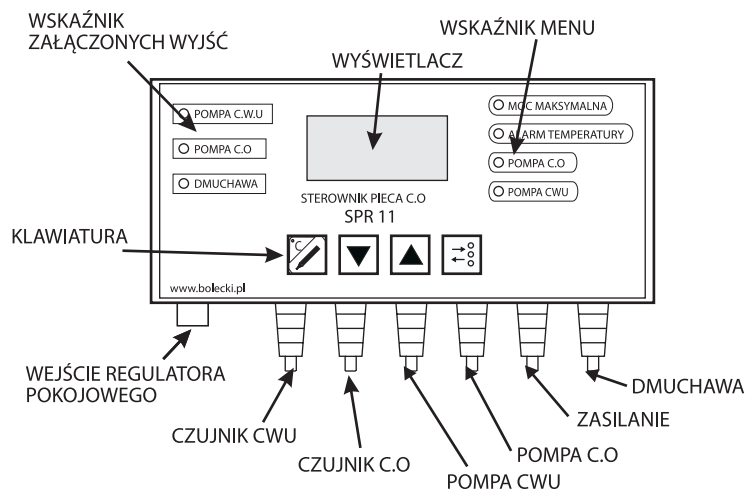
WSKAŹNIK ZAŁĄCZONYCH WYJŚĆ

WYŚWIETLACZ

WSKAŹNIK MENU

POMPA C.W.U

POMPA C.O

DMUCHAWA

MOC MAKSYMALNA

ALARM TEMPERATURY

POMPA C.O

POMPA CWU

STEROWNIK PIECA C.O

SPR 11

KLAWIATURA

°C

www.bolecki.pl

WEJŚCIE REGULATORA POKOJOWEGO

CZUJNIK CWU

CZUJNIK C.O

POMPA CWU

POMPA C.O

ZASILANIE

DMUCHAWA